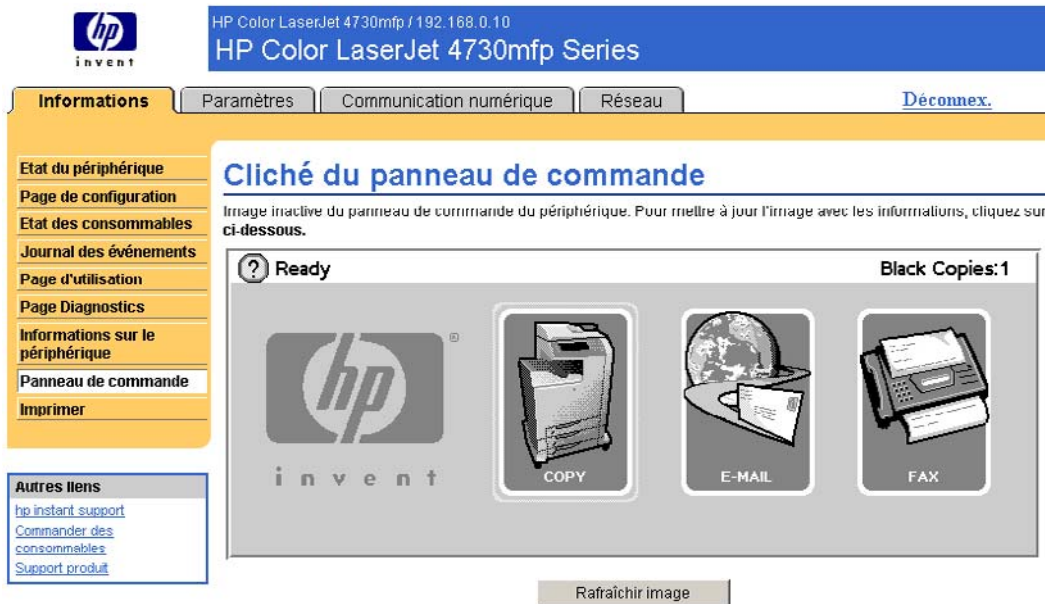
hp invent

HP Color LaserJet 4730mfp / 192.168.0.10

HP Color LaserJet 4730mfp Series

Informations | Paramètres | Communication numérique | Réseau

Déconnex.

Etat du périphérique
Page de configuration
Etat des consommables
Journal des événements
Page d'utilisation
Page Diagnostics
Informations sur le périphérique
Panneau de commande
Imprimer

Autres liens
hp instant support
Commander des consommables
Support produit

Cliché du panneau de commande

Image inactive du panneau de commande du périphérique. Pour mettre à jour l'image avec les informations, cliquez sur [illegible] ci-dessous.

? Ready

Black Copies:1

hp invent

COPY

E-MAIL

FAX

Rafraîchir image